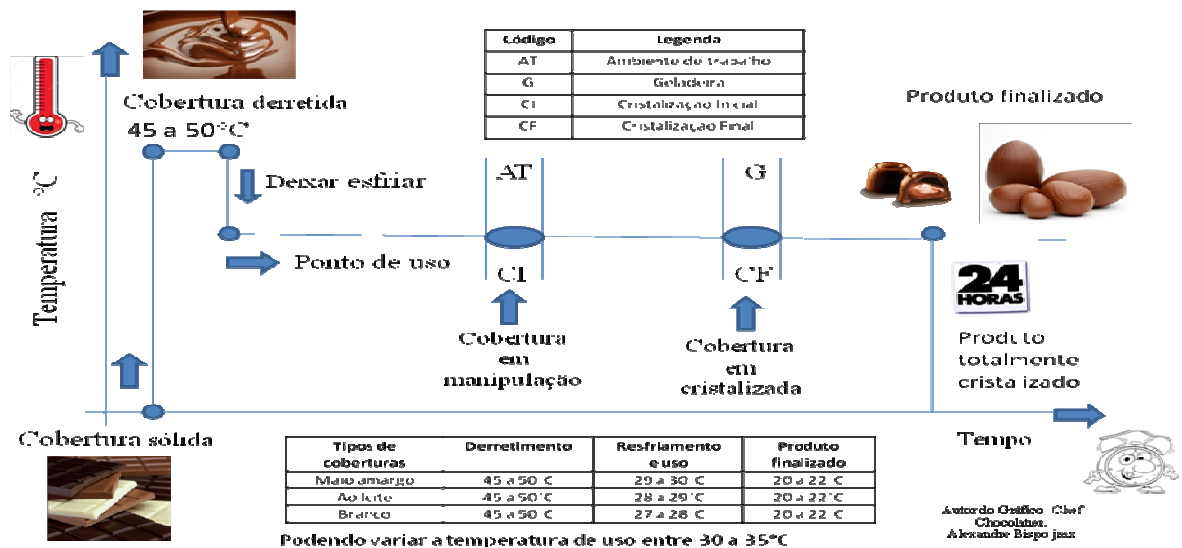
Cobertura derretida
45 a 50°C

Temperatura °C

| Código | Legenda |
|---|---|
| AT | Ambiente de trabalho |
| G | Geladeira |
| CI | Cristalização Inicial |
| CF | Cristalização Final |

Produto finalizado

Deixar esfriar

AT

G

Ponto de uso

CI

CF

24 HORAS

Cobertura em manipulação

Cobertura em cristalizada

Produto totalmente cristalizado

Cobertura sólida

Tempo

| Tipos de coberturas | Derretimento | Resfriamento e uso | Produto finalizado |
|---|---|---|---|
| Meio amargo | 45 a 50°C | 29 a 30°C | 20 a 22°C |
| Ao leite | 45 a 50°C | 28 a 29°C | 20 a 22°C |
| Branco | 45 a 50°C | 27 a 28°C | 20 a 22°C |

Podendo variar a temperatura de uso entre 30 a 35°C

Autor do Gráfico Chef Chocolatier. Alexandre Bispo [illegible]